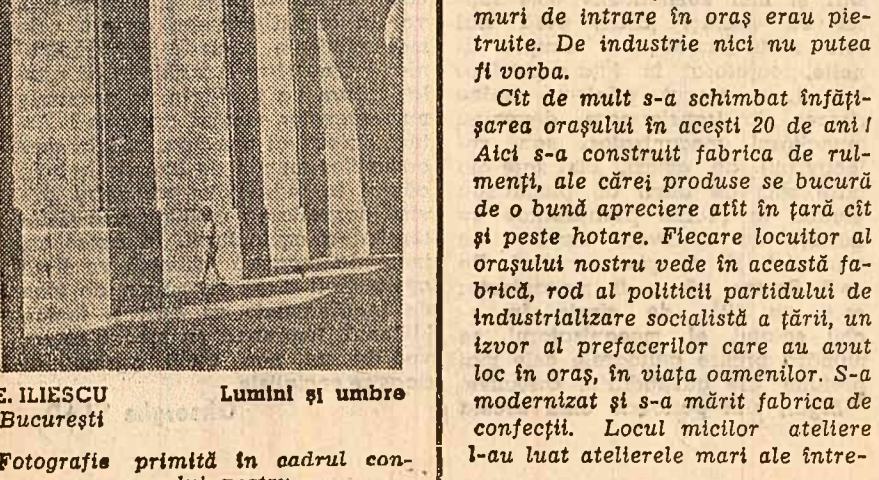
E. ILIESCU Bucureşti

Lumini şi umbre

Fotografie primită în cadrul con-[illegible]

muri de intrare în oraş erau pietruite. De industrie nici nu putea fi vorba.

Cît de mult s-a schimbat înfăţişarea oraşului în aceşti 20 de ani! Aici s-a construit fabrica de rulmenţi, ale cărei produse se bucură de o bună apreciere atît în ţară cît şi peste hotare. Fiecare locuitor al oraşului nostru vede în această fabrică, rod al politicii partidului de industrializare socialistă a ţării, un izvor al prefacerilor care au avut loc în oraş, în viaţa oamenilor. S-a modernizat şi s-a mărit fabrica de confecţii. Locul micilor ateliere l-au luat atelierele mari ale între-